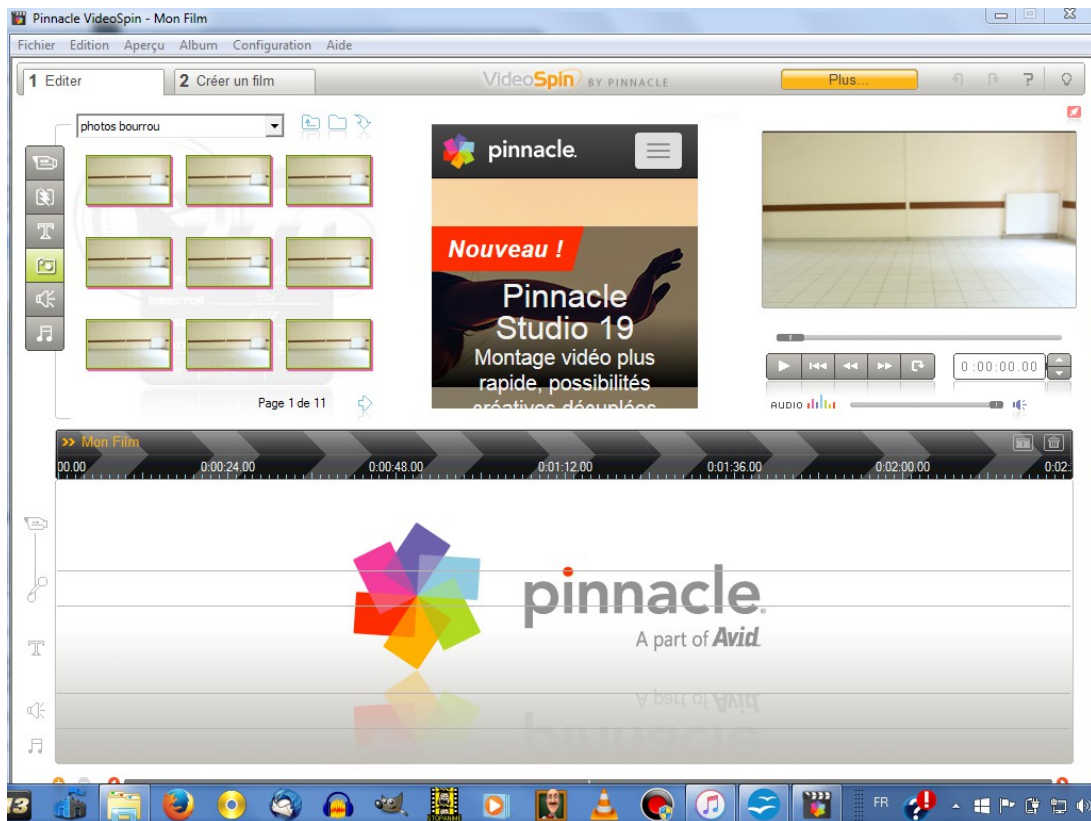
Pinnacle VideoSpin - Mon Film

Fichier Edition Aperçu Album Configuration Aide

1 Editer
2 Créer un film

VideoSpin BY PINNACLE

Plus...

photos bourrou

Page 1 de 11

pinnacle.

Nouveau !

Pinnacle Studio 19
Montage vidéo plus rapide, possibilités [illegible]

0:00:00.00

AUDIO

Mon Film

00.00
0:00:24.00
0:00:48.00
0:01:12.00
0:01:36.00
0:02:00.00
0:02:

pinnacle.
A part of Avid.

A part of Avid

FR